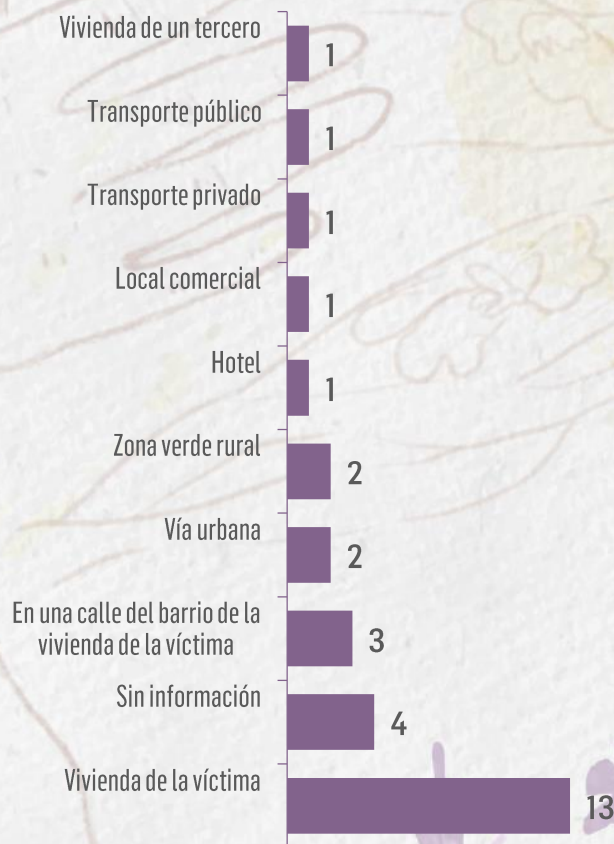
Vivienda de un tercero 1

Transporte público 1

Transporte privado 1

Local comercial 1

Hotel 1

Zona verde rural 2

Vía urbana 2

En una calle del barrio de la vivienda de la víctima 3

Sin información 4

Vivienda de la víctima 13